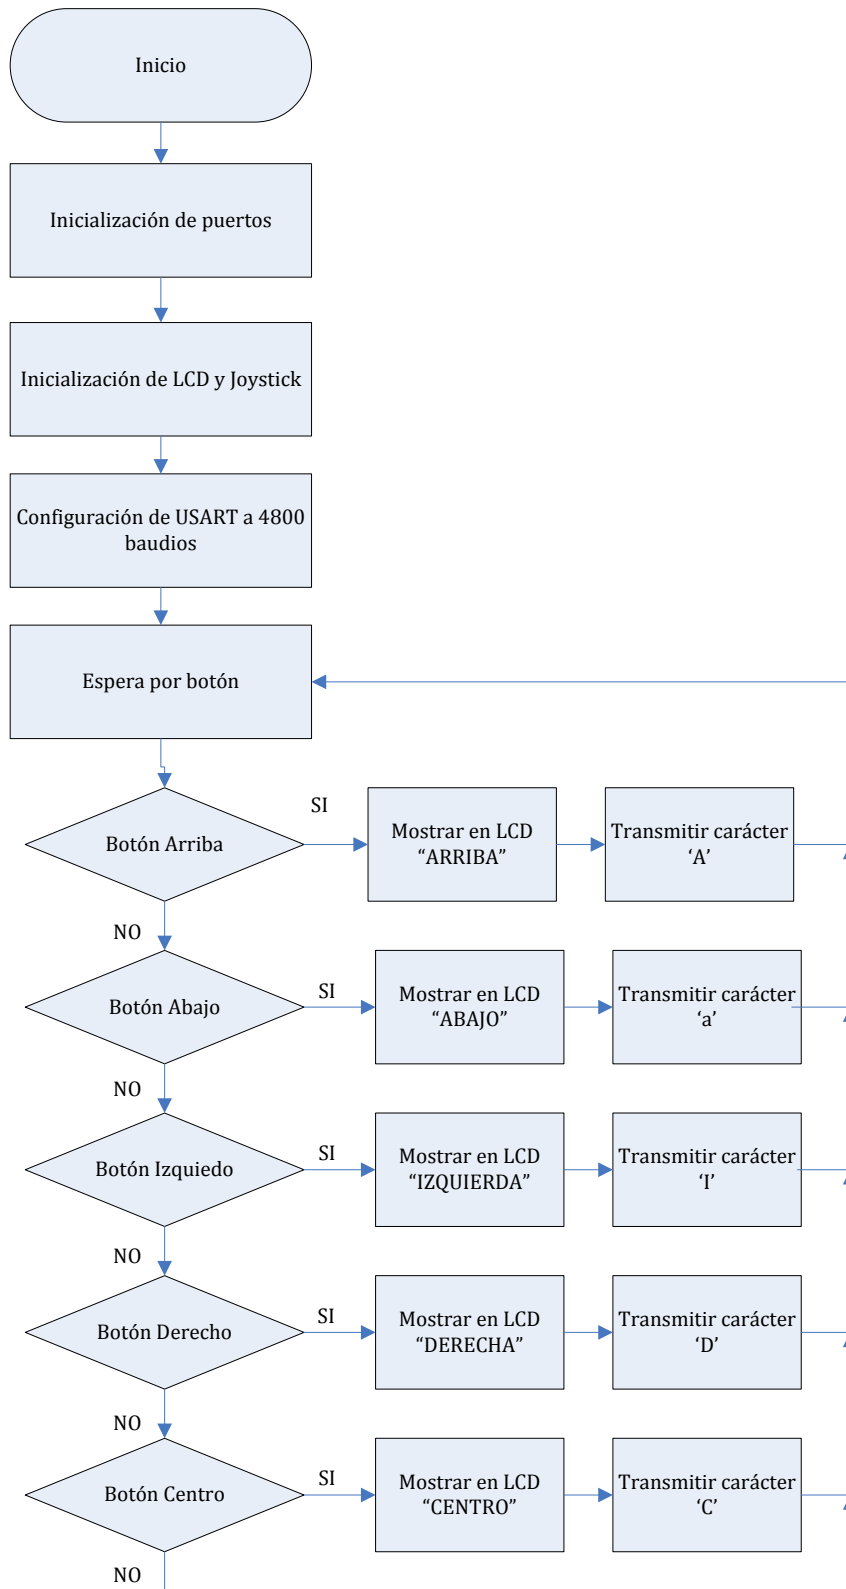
Inicio

Inicialización de puertos

Inicialización de LCD y Joystick

Configuración de USART a 4800 baudios

Espera por botón

Botón Arriba

SI

Mostrar en LCD “ARRIBA”

Transmitir carácter ‘A’

NO

Botón Abajo

SI

Mostrar en LCD “ABAJO”

Transmitir carácter ‘a’

NO

Botón Izquiedo

SI

Mostrar en LCD “IZQUIERDA”

Transmitir carácter ‘I’

NO

Botón Derecho

SI

Mostrar en LCD “DERECHA”

Transmitir carácter ‘D’

NO

Botón Centro

SI

Mostrar en LCD “CENTRO”

Transmitir carácter ‘C’

NO